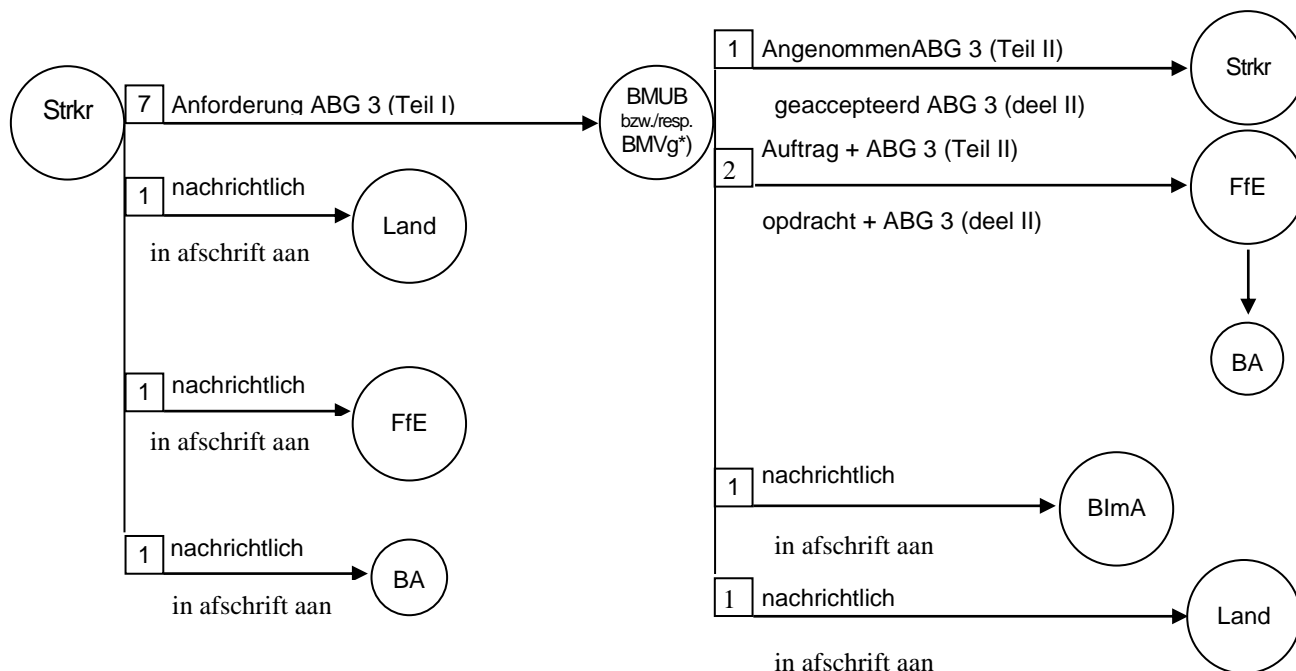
Strkr

7 Anforderung ABG 3 (Teil I)

BMUB bzw./resp. BMVg*)

1 nachrichtlich
in afschrift aan
Land

1 nachrichtlich
in afschrift aan
FfE

1 nachrichtlich
in afschrift aan
BA

1 AngenommenABG 3 (Teil II)
geaccepteerd ABG 3 (deel II)
Strkr

2 Auftrag + ABG 3 (Teil II)
opdracht + ABG 3 (deel II)
FfE

BA

1 nachrichtlich
in afschrift aan
BImA

1 nachrichtlich
in afschrift aan
Land